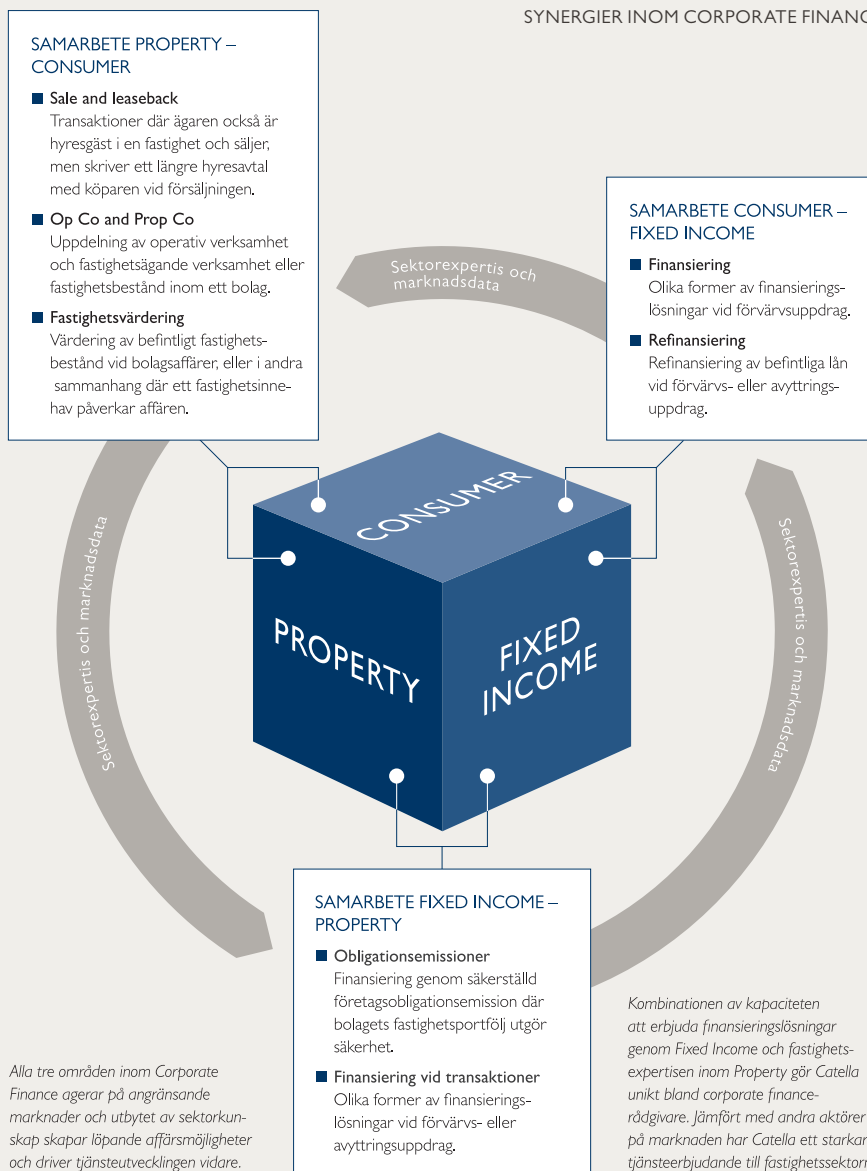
SYNERGIER INOM CORPORATE FINANC

SAMARBETE PROPERTY – CONSUMER

Sale and leaseback
Transaktioner där ägaren också är hyresgäst i en fastighet och säljer, men skriver ett längre hyresavtal med köparen vid försäljningen.

Op Co and Prop Co
Uppdelning av operativ verksamhet och fastighetsägande verksamhet eller fastighetsbestånd inom ett bolag.

Fastighetsvärdering
Värdering av befintligt fastighetsbestånd vid bolagsaffärer, eller i andra sammanhang där ett fastighetsinnehav påverkar affären.

SAMARBETE CONSUMER – FIXED INCOME

Finansiering
Olika former av finansieringslösningar vid förvärvsuppdrag.

Refinansiering
Refinansiering av befintliga lån vid förvärvs- eller avyttringsuppdrag.

Sektorexpertis och marknadsdata

Sektorexpertis och marknadsdata

Sektorexpertis och marknadsdata

CONSUMER

PROPERTY

FIXED INCOME

SAMARBETE FIXED INCOME – PROPERTY

Obligationsemissioner
Finansiering genom säkerställd företagsobligationsemission där bolagets fastighetsportfölj utgör säkerhet.

Finansiering vid transaktioner
Olika former av finansieringslösningar vid förvärvs- eller avyttringsuppdrag.

Alla tre områden inom Corporate Finance agerar på angränsande marknader och utbytet av sektorkunskap skapar löpande affärsmöjligheter och driver tjänsteutvecklingen vidare.

Kombinationen av kapaciteten att erbjuda finansieringslösningar genom Fixed Income och fastighetsexpertisen inom Property gör Catella unikt bland corporate finance-rådgivare. Jämfört med andra aktörer på marknaden har Catella ett starkar tjänsteerbjudande till fastighetssektor